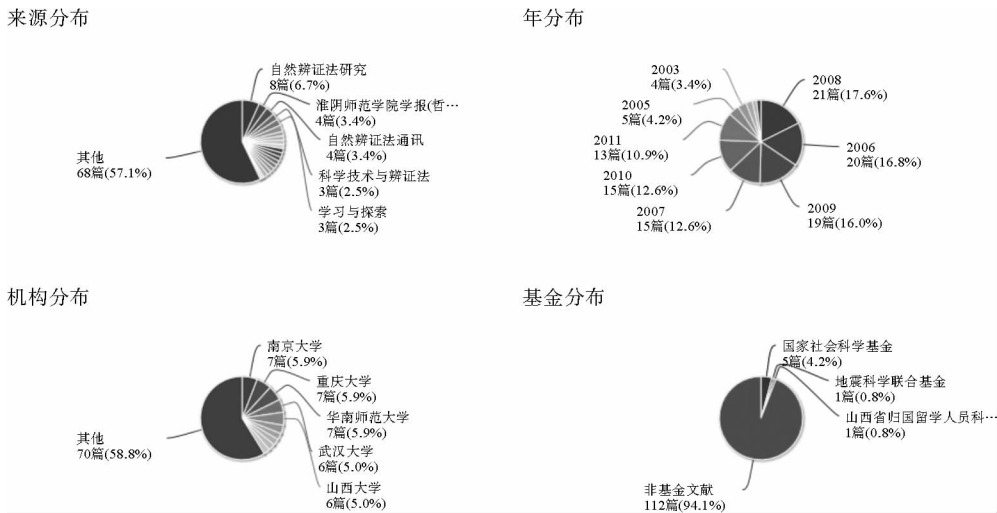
来源分布

自然辩证法研究
8篇(6.7%)
淮阴师范学院学报(哲…
4篇(3.4%)
自然辩证法通讯
4篇(3.4%)
科学技术与辩证法
3篇(2.5%)
学习与探索
3篇(2.5%)
其他
68篇(57.1%)

年分布

2003
4篇(3.4%)
2008
21篇(17.6%)
2005
5篇(4.2%)
2006
20篇(16.8%)
2011
13篇(10.9%)
2010
15篇(12.6%)
2009
19篇(16.0%)
2007
15篇(12.6%)

机构分布

南京大学
7篇(5.9%)
重庆大学
7篇(5.9%)
华南师范大学
7篇(5.9%)
武汉大学
6篇(5.0%)
山西大学
6篇(5.0%)
其他
70篇(58.8%)

基金分布

国家社会科学基金
5篇(4.2%)
地震科学联合基金
1篇(0.8%)
山西省归国留学人员科…
1篇(0.8%)
非基金文献
112篇(94.1%)